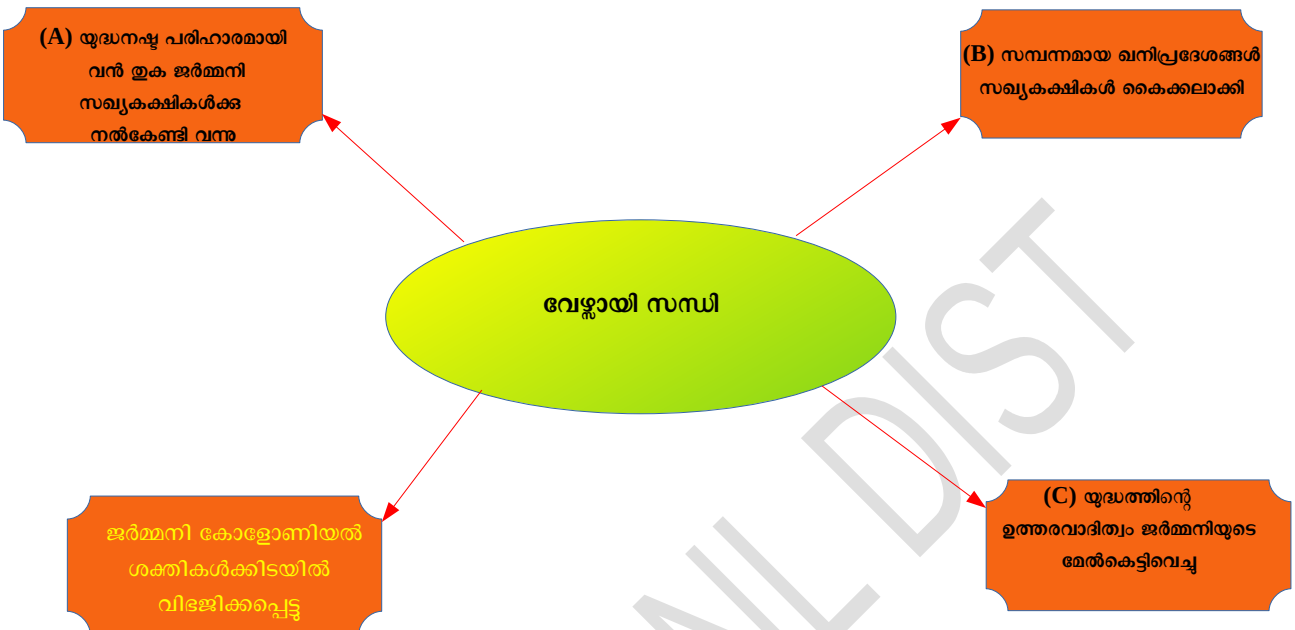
(A) യുദ്ധനഷ്ട പരിഹാരമായി വൻ തുക ജർമ്മനി സഖ്യകക്ഷികൾക്ക നൽകേണ്ടി വന്നു

(B) സമ്പന്നമായ ഖനിപ്രദേശങ്ങൾ സഖ്യകക്ഷികൾ കൈക്കലാക്കി

വേഴ്സായി സന്ധി

ജർമ്മനി കോളോണിയൽ ശക്തികൾക്കിടയിൽ വിഭജിക്കപ്പെട്ടു

(C) യുദ്ധത്തിന്റെ ഉത്തരവാദിത്വം ജർമ്മനിയുടെ മേൽകെട്ടിവെച്ചു

NL DIST